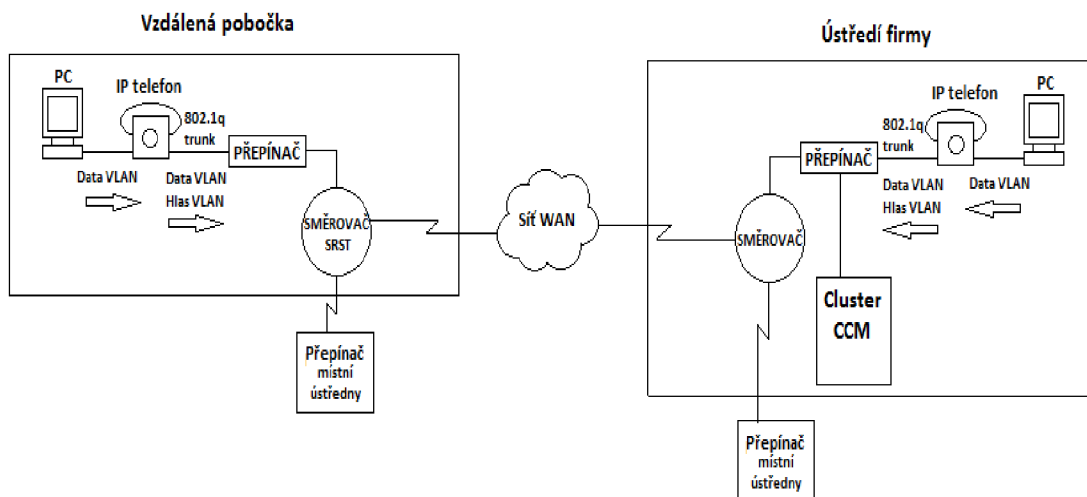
Vzdálená pobočka

PC

IP telefon

802.1q trunk

PŘEPÍNAČ

Data VLAN

Data VLAN
Hlas VLAN

SMĚROVAČ SRST

Přepínač místní ústředny

Síť WAN

Ústředí firmy

IP telefon

PC

802.1q trunk

PŘEPÍNAČ

Data VLAN
Hlas VLAN

Data VLAN

SMĚROVAČ

Cluster CCM

Přepínač místní ústředny